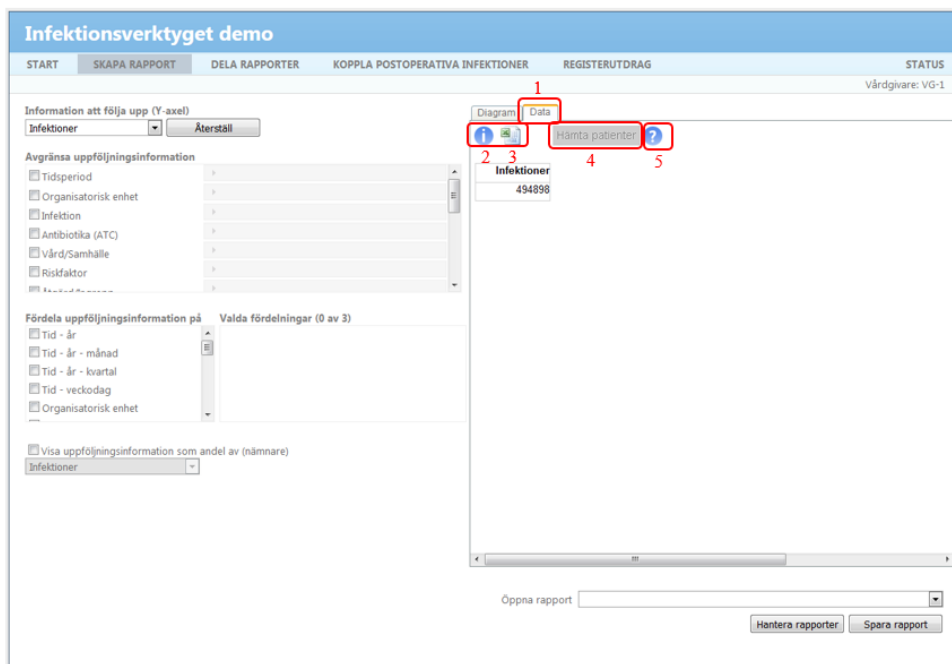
Infektionsverktyget demo

START SKAPA RAPPORT DELA RAPPORTER KOPPLA POSTOPERATIVA INFEKTIONER REGISTERUTDRAG STATUS

Vårdgivare: VG-1

Information att följa upp (Y-axel)
Infektioner
Återställ

Avgränsa uppföljningsinformation
Tidsperiod
Organisatorisk enhet
Infektion
Antibiotika (ATC)
Vård/Samhälle
Riskfaktor
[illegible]

Fördela uppföljningsinformation på
Tid - år
Tid - år - månad
Tid - år - kvartal
Tid - veckodag
Organisatorisk enhet

Valda fördelningar (0 av 3)

Visa uppföljningsinformation som andel av (nämnare)
Infektioner

Diagram Data
1
Hämta patienter
2 3 4 5

| Infektioner |
|---|
| 494898 |

Öppna rapport
Hantera rapporter Spara rapport